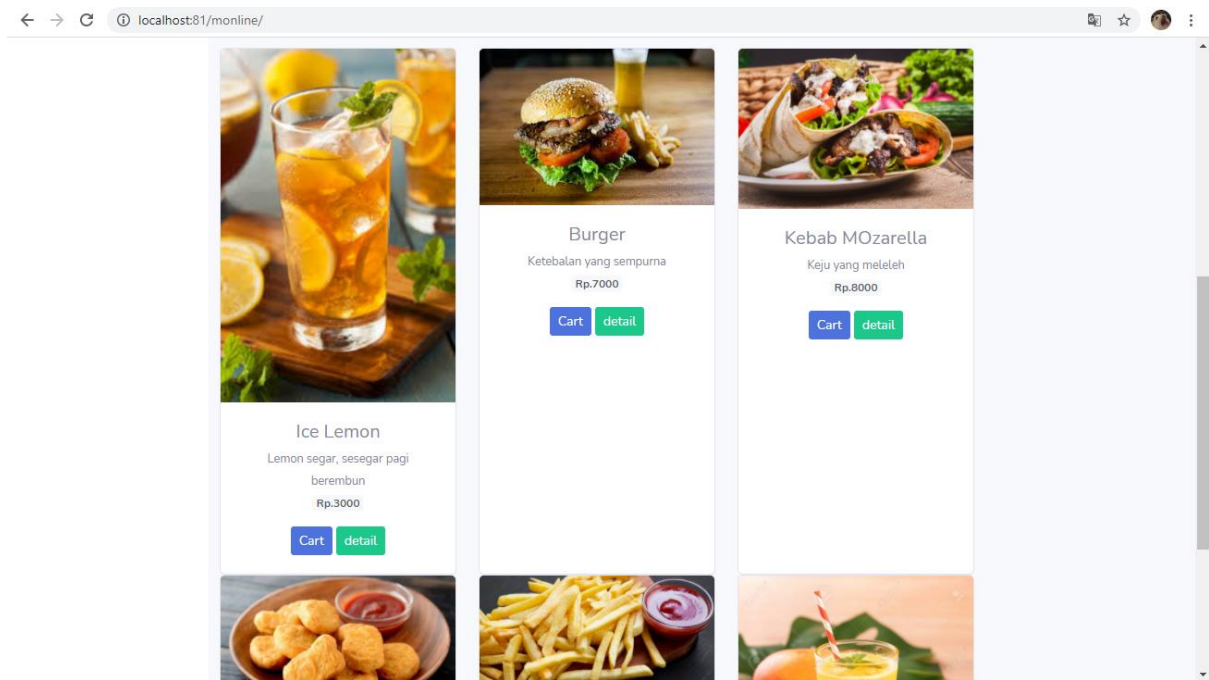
localhost:81/monline/

Ice Lemon

Lemon segar, sesegar pagi berembun

Rp.3000

Cart detail

Burger

Ketebalan yang sempurna

Rp.7000

Cart detail

Kebab MOzarella

Keju yang meleleh

Rp.8000

Cart detail